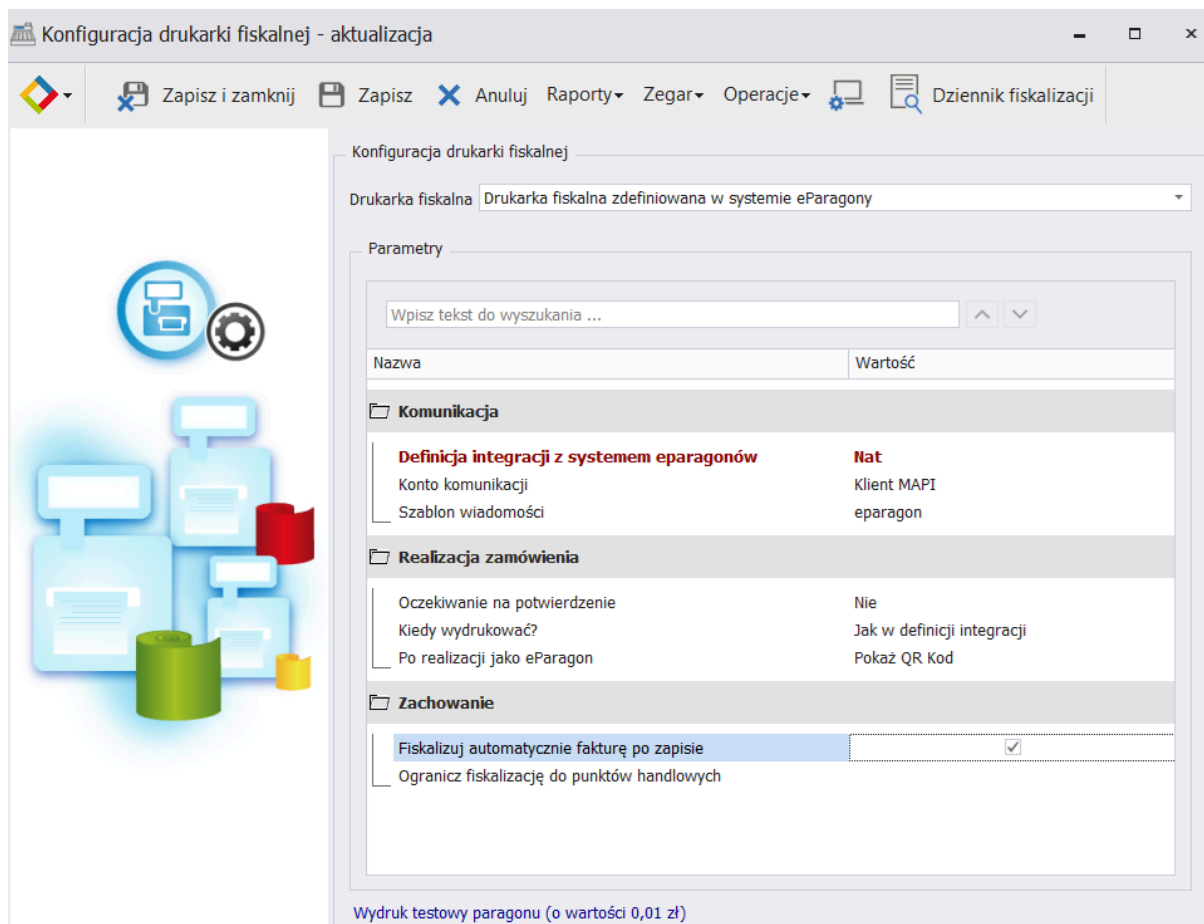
Konfiguracja drukarki fiskalnej - aktualizacja

Zapisz i zamknij Zapisz Anuluj Raporty Zegar Operacje Dziennik fiskalizacji

Konfiguracja drukarki fiskalnej

Drukarka fiskalna Drukarka fiskalna zdefiniowana w systemie eParagony

Parametry

Wpisz tekst do wyszukania ...

| Nazwa | Wartość |
|---|---|
| Komunikacja | |
| Definicja integracji z systemem eparagonów | Nat |
| Konto komunikacji | Klient MAPI |
| Szablon wiadomości | eparagon |
| Realizacja zamówienia | |
| Oczekiwanie na potwierdzenie | Nie |
| Kiedy wydrukować? | Jak w definicji integracji |
| Po realizacji jako eParagon | Pokaż QR Kod |
| Zachowanie | |
| Fiskalizuj automatycznie fakturę po zapisie | ✓ |
| Ogranicz fiskalizację do punktów handlowych | |

Wydruk testowy paragonu (o wartości 0,01 zł)